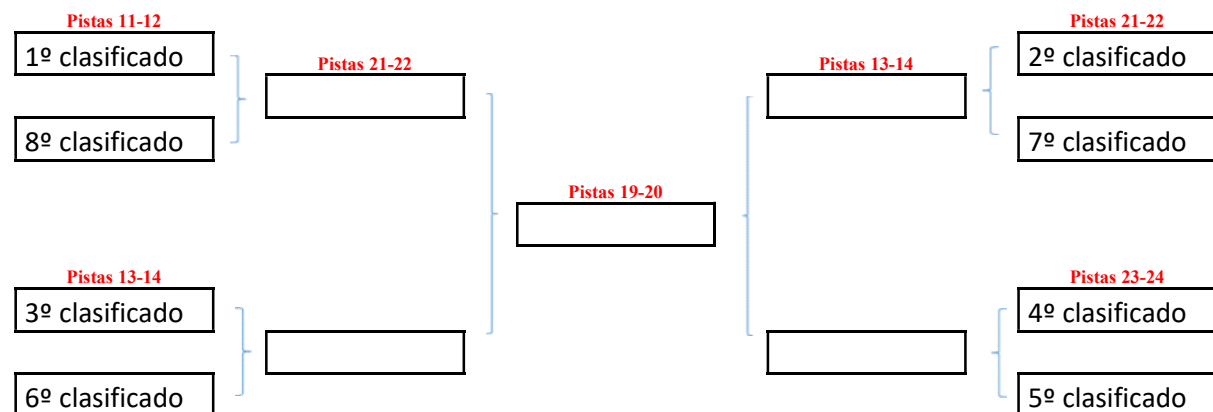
Pistas 11-12

1º clasificado

8º clasificado

Pistas 21-22

Pistas 13-14

3º clasificado

6º clasificado

Pistas 19-20

Pistas 13-14

Pistas 21-22

2º clasificado

7º clasificado

Pistas 23-24

4º clasificado

5º clasificado